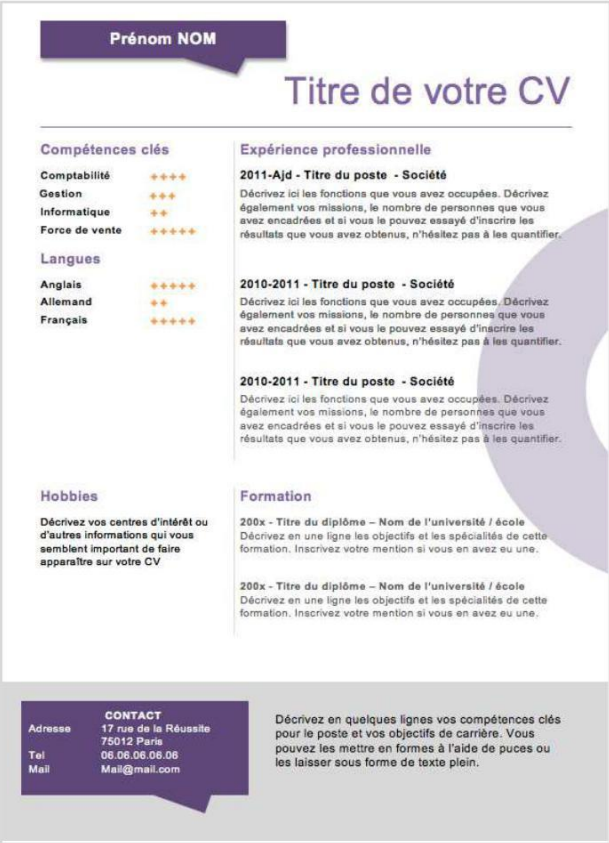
Prénom NOM

Titre de votre CV

Compétences clés

Comptabilité ++++
Gestion +++
Informatique ++
Force de vente +++++

Langues

Anglais +++++
Allemand ++
Français +++++

Expérience professionnelle

2011-Ajd - Titre du poste - Société
Décrivez ici les fonctions que vous avez occupées. Décrivez également vos missions, le nombre de personnes que vous avez encadrées et si vous le pouvez essayé d'inscrire les résultats que vous avez obtenus, n'hésitez pas à les quantifier.

2010-2011 - Titre du poste - Société
Décrivez ici les fonctions que vous avez occupées. Décrivez également vos missions, le nombre de personnes que vous avez encadrées et si vous le pouvez essayé d'inscrire les résultats que vous avez obtenus, n'hésitez pas à les quantifier.

2010-2011 - Titre du poste - Société
Décrivez ici les fonctions que vous avez occupées. Décrivez également vos missions, le nombre de personnes que vous avez encadrées et si vous le pouvez essayé d'inscrire les résultats que vous avez obtenus, n'hésitez pas à les quantifier.

Hobbies

Décrivez vos centres d'intérêt ou d'autres informations qui vous semblent important de faire apparaître sur votre CV

Formation

200x - Titre du diplôme – Nom de l'université / école
Décrivez en une ligne les objectifs et les spécialités de cette formation. Inscrivez votre mention si vous en avez eu une.

200x - Titre du diplôme – Nom de l'université / école
Décrivez en une ligne les objectifs et les spécialités de cette formation. Inscrivez votre mention si vous en avez eu une.

CONTACT
Adresse 17 rue de la Réussite
75012 Paris
Tel 06.06.06.06.06
Mail Mail@mail.com

Décrivez en quelques lignes vos compétences clés pour le poste et vos objectifs de carrière. Vous pouvez les mettre en formes à l'aide de puces ou les laisser sous forme de texte plein.